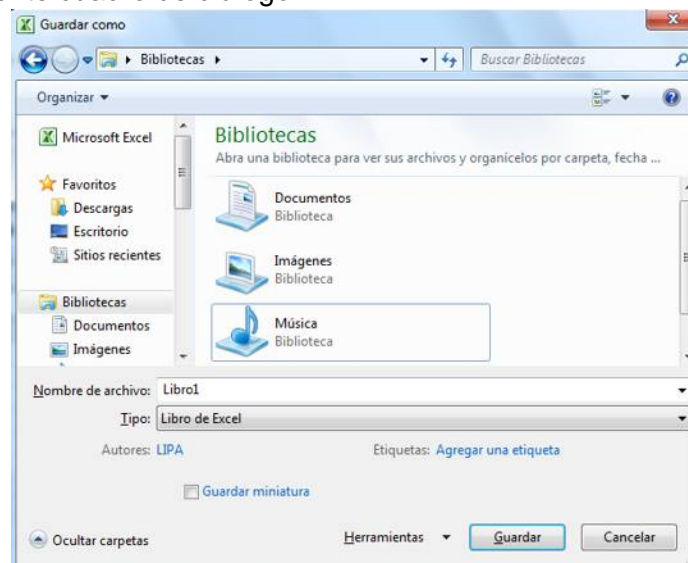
Guardar como

Bibliotecas ▸

Buscar Bibliotecas

Organizar ▾

Microsoft Excel

Favoritos
Descargas
Escritorio
Sitios recientes

Bibliotecas
Documentos
Imágenes

Bibliotecas
Abra una biblioteca para ver sus archivos y organícelos por carpeta, fecha ...

Documentos
Biblioteca

Imágenes
Biblioteca

Música
Biblioteca

Nombre de archivo: Libro1

Tipo: Libro de Excel

Autores: LIPA

Etiquetas: Agregar una etiqueta

Guardar miniatura

Ocultar carpetas

Herramientas ▾

Guardar

Cancelar